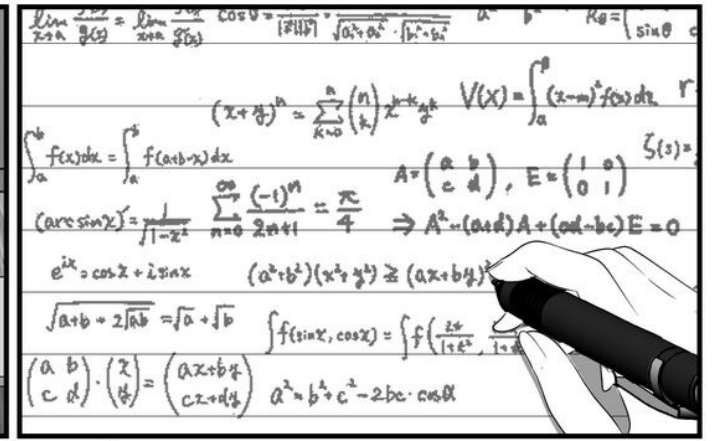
$\lim_{x \to a} \frac{f(x)}{g(x)} = \lim_{x \to a} \frac{f'(x)}{g'(x)}$ $\cos\theta = \frac{\vec{a}\cdot\vec{b}}{|\vec{a}||\vec{b}|} = \frac{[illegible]}{\sqrt{a_1^2+a_2^2}\cdot\sqrt{b_1^2+b_2^2}}$ $a^2$ $b^2$ $R\theta = \left(\begin{matrix} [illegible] \\ \sin\theta & \cos\theta\end{matrix}\right.$

$(x+y)^n = \sum_{k=0}^{n} \binom{n}{k} x^{n-k} y^k$ $V(X) = \int_a^\beta (x-m)^2 f(x)\,dx$ r

$\int_a^b f(x)dx = \int_a^b f(a+b-x)dx$ $A = \begin{pmatrix} a & b \\ c & d \end{pmatrix}$, $E = \begin{pmatrix} 1 & 0 \\ 0 & 1 \end{pmatrix}$ $\zeta(s) =$

$(\arcsin x)' = \frac{1}{\sqrt{1-x^2}}$ $\sum_{n=0}^{\infty} \frac{(-1)^n}{2n+1} = \frac{\pi}{4}$ $\Rightarrow A^2-(a+d)A+(ad-bc)E = O$

$e^{ix} = \cos x + i\sin x$ $(a^2+b^2)(x^2+y^2) \geqq (ax+by)^2$

$\sqrt{a+b+2\sqrt{ab}} = \sqrt{a}+\sqrt{b}$ $\int f(\sin x, \cos x) = \int f\left(\frac{2t}{1+t^2}, \frac{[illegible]}{1+t^2}\right.$

$\begin{pmatrix} a & b \\ c & d \end{pmatrix} \cdot \begin{pmatrix} x \\ y \end{pmatrix} = \begin{pmatrix} ax+by \\ cx+dy \end{pmatrix}$ $a^2 = b^2+c^2-2bc\cdot\cos\alpha$